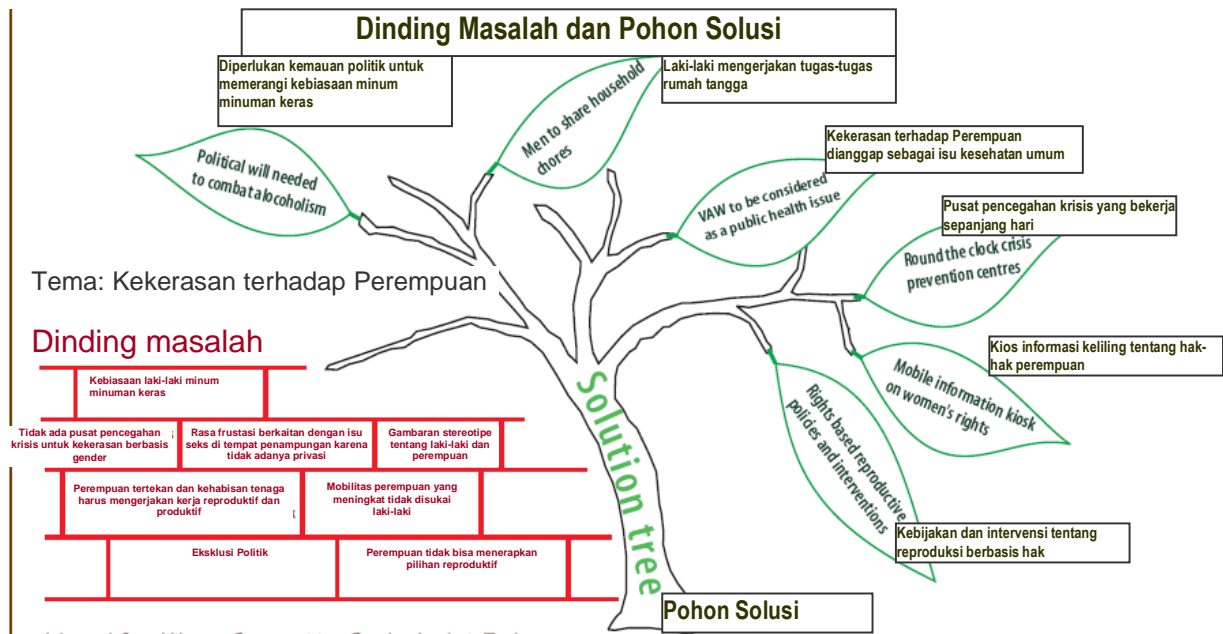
Dinding Masalah dan Pohon Solusi

Diperlukan kemauan politik untuk memerangi kebiasaan minum minuman keras

Laki-laki mengerjakan tugas-tugas rumah tangga

Men to share household chores

Political will needed to combat alocoholism

Kekerasan terhadap Perempuan dianggap sebagai isu kesehatan umum

VAW to be considered as a public health issue

Pusat pencegahan krisis yang bekerja sepanjang hari

Round the clock crisis prevention centres

Kios informasi keliling tentang hak-hak perempuan

Mobile information kiosk on women's rights

Rights based reproductive policies and interventions

Kebijakan dan intervensi tentang reproduksi berbasis hak

Solution tree

Pohon Solusi

Tema: Kekerasan terhadap Perempuan

Dinding masalah

Kebiasaan laki-laki minum minuman keras

Tidak ada pusat pencegahan krisis untuk kekerasan berbasis gender

Rasa frustasi berkaitan dengan isu seks di tempat penampungan karena tidak adanya privasi

Gambaran stereotipe tentang laki-laki dan perempuan

Perempuan tertekan dan kehabisan tenaga harus mengerjakan kerja reproduktif dan produktif

Mobilitas perempuan yang meningkat tidak disukai laki-laki

Eksklusi Politik

Perempuan tidak bisa menerapkan pilihan reproduktif

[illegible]